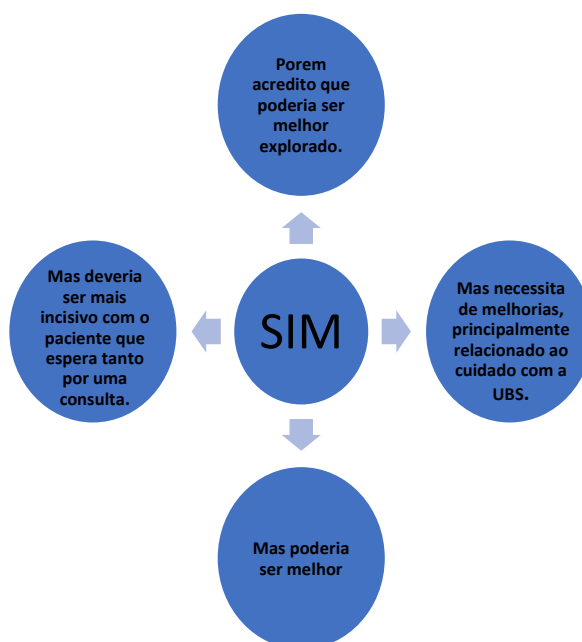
Porem acredito que poderia ser melhor explorado.

Mas deveria ser mais incisivo com o paciente que espera tanto por uma consulta.

SIM

Mas necessita de melhorias, principalmente relacionado ao cuidado com a UBS.

Mas poderia ser melhor